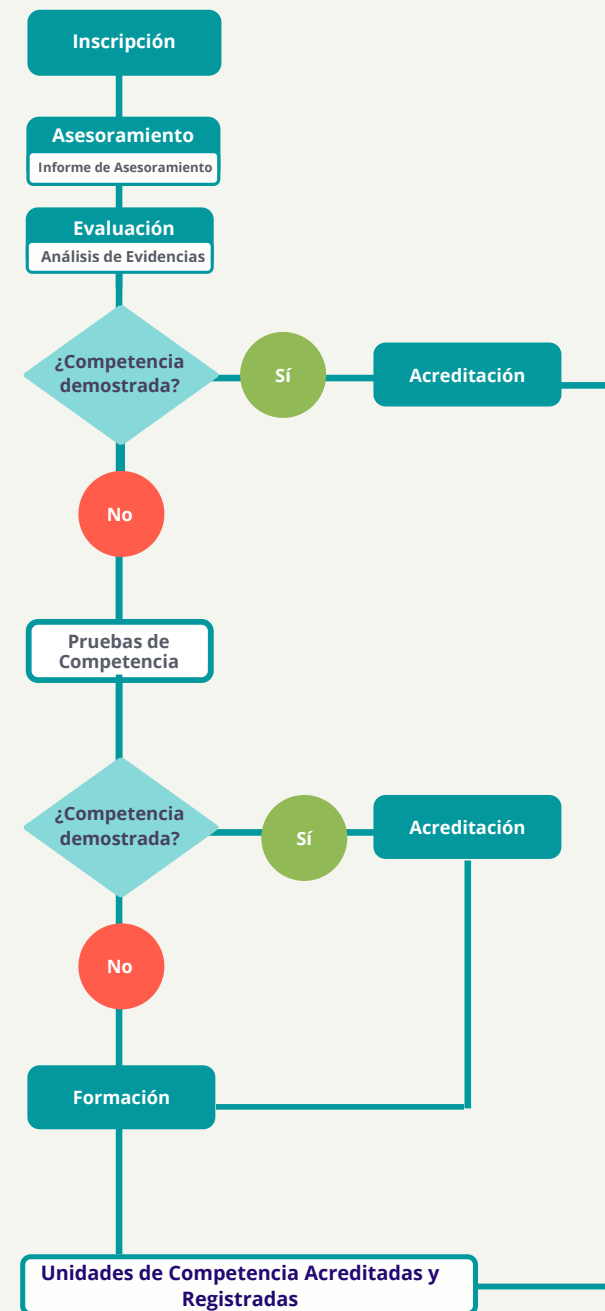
Inscripción

Asesoramiento

Informe de Asesoramiento

Evaluación

Análisis de Evidencias

¿Competencia demostrada?

Sí

Acreditación

No

Pruebas de Competencia

¿Competencia demostrada?

Sí

Acreditación

No

Formación

Unidades de Competencia Acreditadas y Registradas